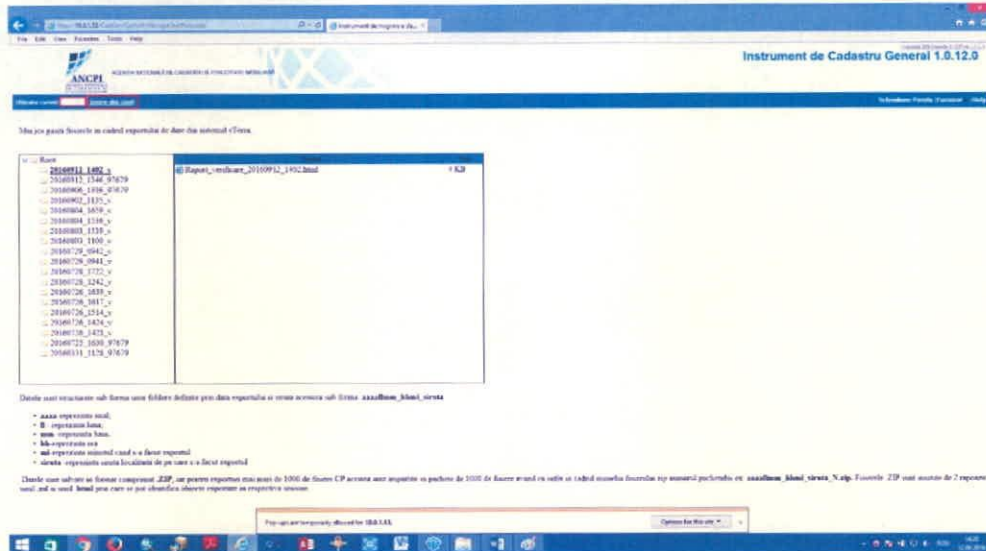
Instrumentul de inregistrare...

File Edit View Favorites Tools Help

ANCPI

AGENTIA NATIONALA DE CADASTRU SI PUBLICITATE IMOBILIARA

Instrument de Cadastru General 1.0.12.0

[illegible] Iesire din cont

Schimbare Parola Versiune Help

Mai jos gasiti fisierele in cadrul exportului de date din sistemul eTerra.

Root
20160912_1402_v
20160912_1346_97679
20160906_1036_97679
20160902_1135_v
20160804_1659_v
20160804_1338_v
20160803_1339_v
20160803_1100_v
20160729_0942_v
20160729_0941_v
20160728_1722_v
20160728_1242_v
20160726_1039_v
20160726_1017_v
20160726_1514_v
20160726_1424_v
20160726_1423_v
20160725_1630_97679
20160331_1128_97679

Raport_verificare_20160912_1402.html 4 KB

Datele sunt structurate sub forma unor foldere definite prin data exportului si ornate avand o sub forma aaaallzz_hhmi_siruta

• aaaa reprezinta anul;
• ll reprezinta luna;
• zz reprezinta ziua;
• hh reprezinta ora
• mi reprezinta minutul cand s-a facut exportul
• siruta reprezinta siruta localitatii de pe care s-a facut exportul

Datele sunt salvate in format comprimat .ZIP, iar pentru exporturi mai mari de 1000 de fisiere CP acestea sunt impartite in pachete de 1000 de fisiere avand ca sufix in cadrul numelui fisierului nr numarul pachetului ex. aaaallzz_hhmi_siruta_N.zip. Fisierele .ZIP sunt insotite de 2 rapoarte unul .xml si unul .html pe care se pot identifica imobile exportate cu respectiva sesiune.

Pop-ups are temporarily allowed for 10.0.1.11.

Options for this site